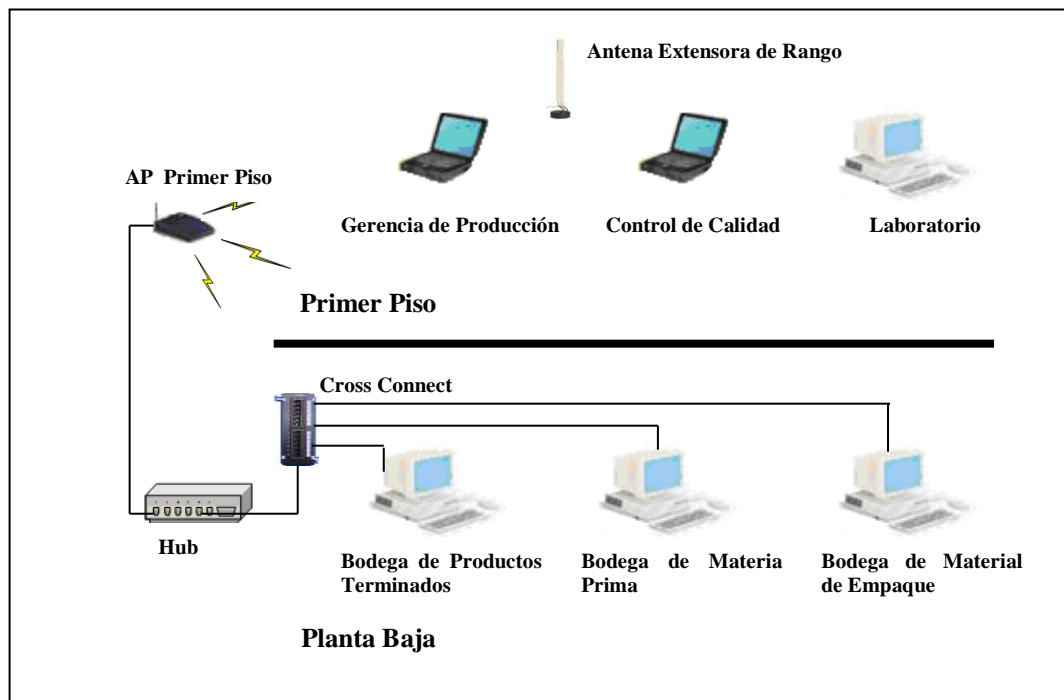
Antena Extensora de Rango

AP Primer Piso

Gerencia de Producción

Control de Calidad

Laboratorio

Primer Piso

Cross Connect

Hub

Bodega de Productos Terminados

Bodega de Materia Prima

Bodega de Material de Empaque

Planta Baja